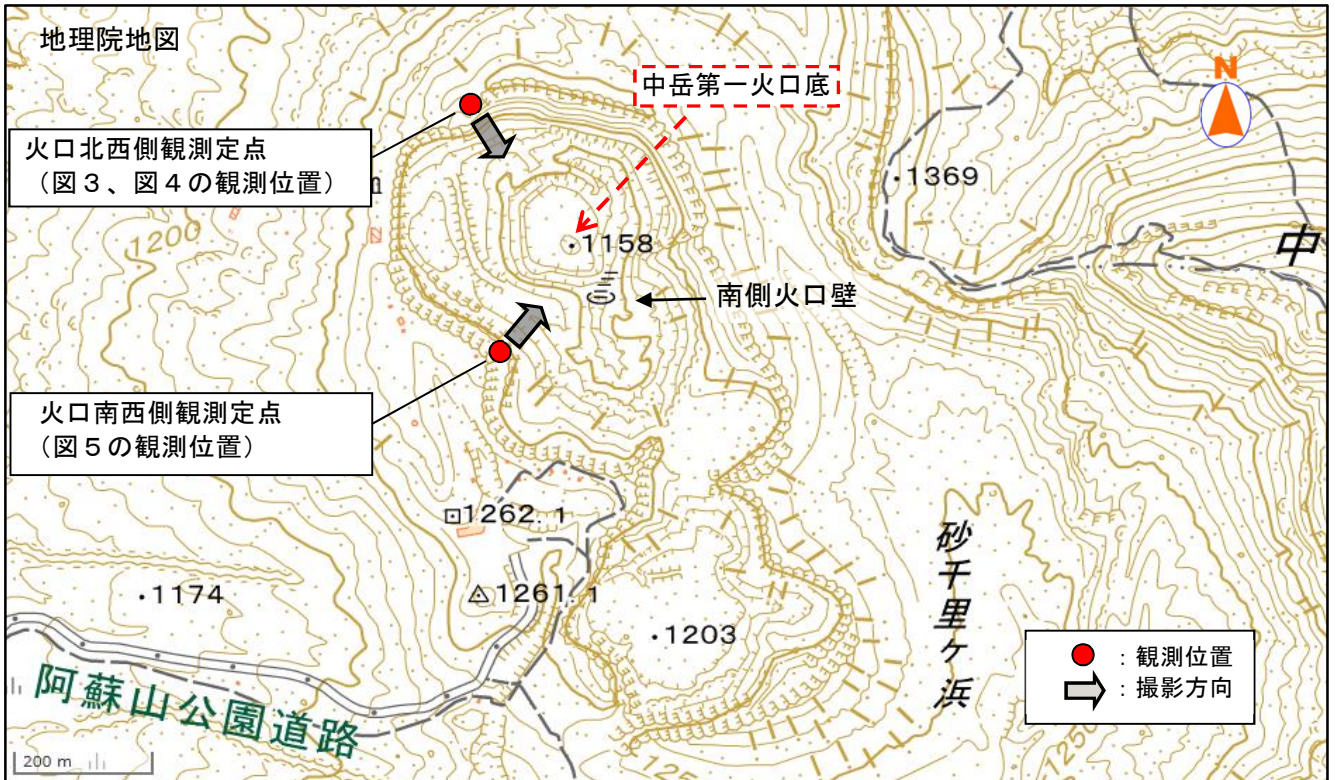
地理院地図

中岳第一火口底

火口北西側観測定点
（図３、図４の観測位置）

N

1369

1200

1158

中

南側火口壁

火口南西側観測定点
（図５の観測位置）

1262.1

砂千里ケ浜

1174

1261.1

1203

：観測位置
：撮影方向

阿蘇山公園道路

200 m

125

125